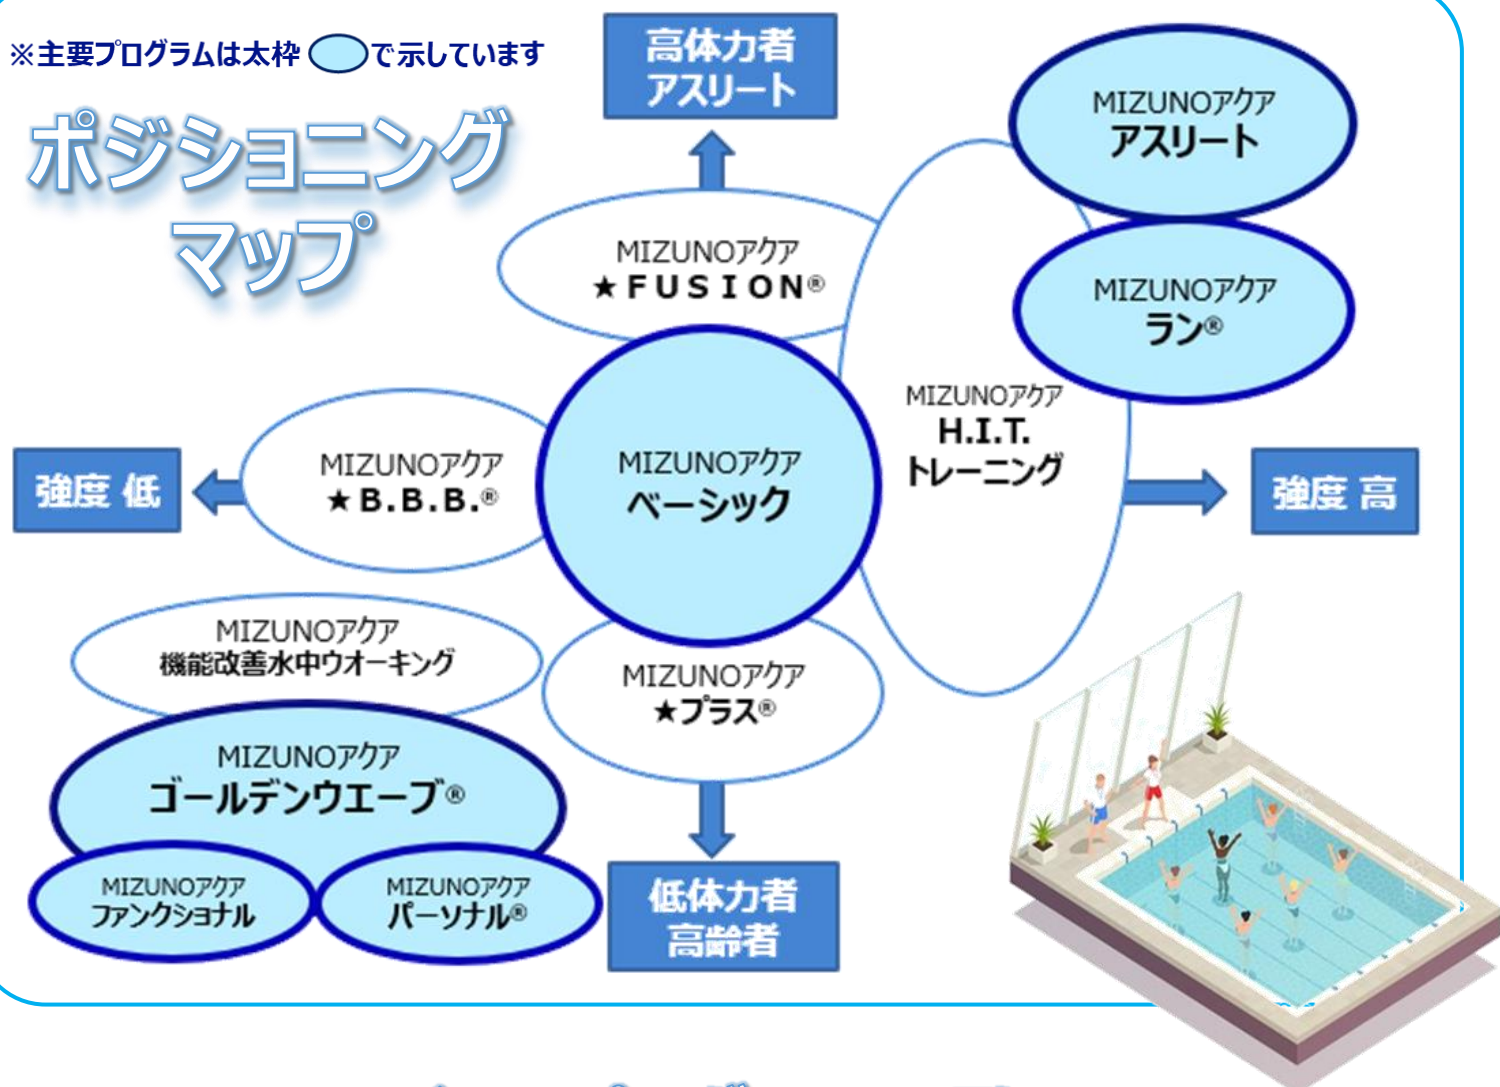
※主要プログラムは太枠 で示しています

ポジショニング
マップ

高体力者
アスリート

MIZUNOアクア
アスリート

MIZUNOアクア
★FUSION®

MIZUNOアクア
ラン®

MIZUNOアクア
H.I.T.
トレーニング

強度 低

MIZUNOアクア
★B.B.B.®

MIZUNOアクア
ベーシック

強度 高

MIZUNOアクア
機能改善水中ウオーキング

MIZUNOアクア
★プラス®

MIZUNOアクア
ゴールデンウエーブ®

MIZUNOアクア
ファンクショナル

MIZUNOアクア
パーソナル®

低体力者
高齢者